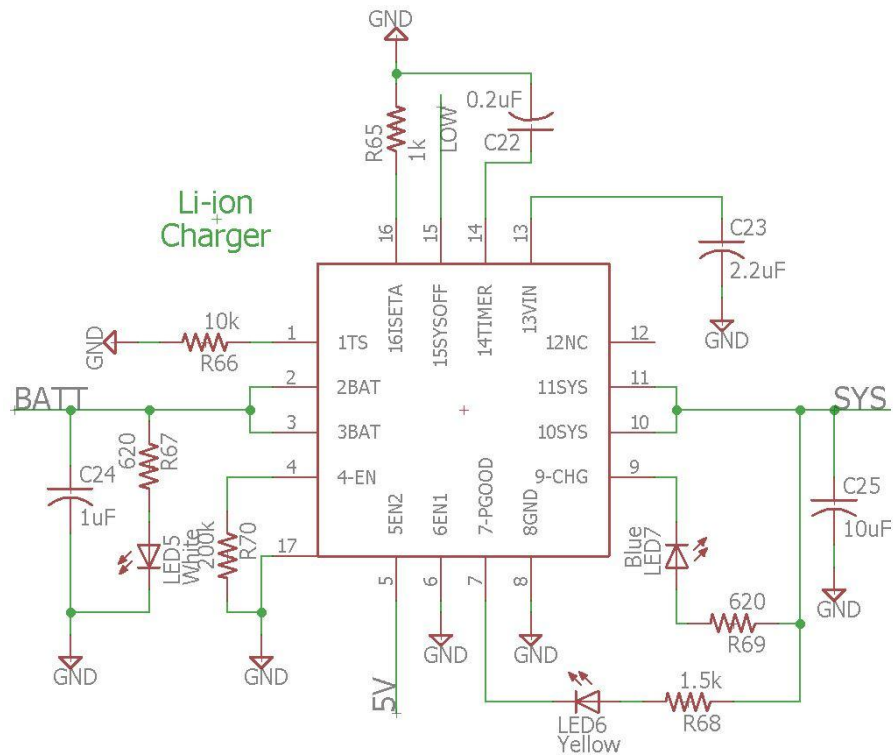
GND
0.2uF
R65
1k
LOW
C22
Li-ion
Charger
16
15
14
13
C23
2.2uF
16ISETA
15SYSOFF
14TIMER
13VIN
GND
10k
1
1TS
12NC
12
GND
R66
2
2BAT
11SYS
11
BATT
SYS
3
3BAT
10SYS
10
620
R67
4
4-EN
9-CHG
9
C24
C25
1uF
5EN2
6EN1
7-PGOOD
8GND
10uF
LED5
White
200k
R70
17
Blue
LED7
GND
5
6
7
8
620
R69
GND
GND
GND
GND
1.5k
5V
LED6
Yellow
R68